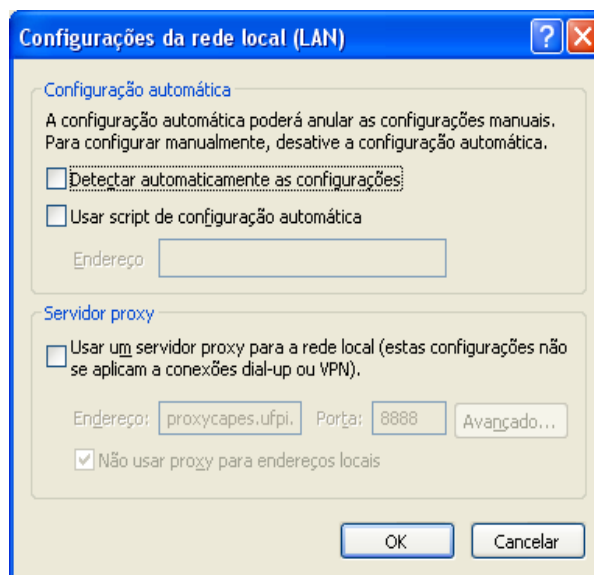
Configurações da rede local (LAN)

?

Configuração automática

A configuração automática poderá anular as configurações manuais. Para configurar manualmente, desative a configuração automática.

Detectar automaticamente as configurações

Usar script de configuração automática

Endereço

Servidor proxy

Usar um servidor proxy para a rede local (estas configurações não se aplicam a conexões dial-up ou VPN).

Endereço: proxycapes.ufpi. Porta: 8888 Avançado...

Não usar proxy para endereços locais

OK Cancelar